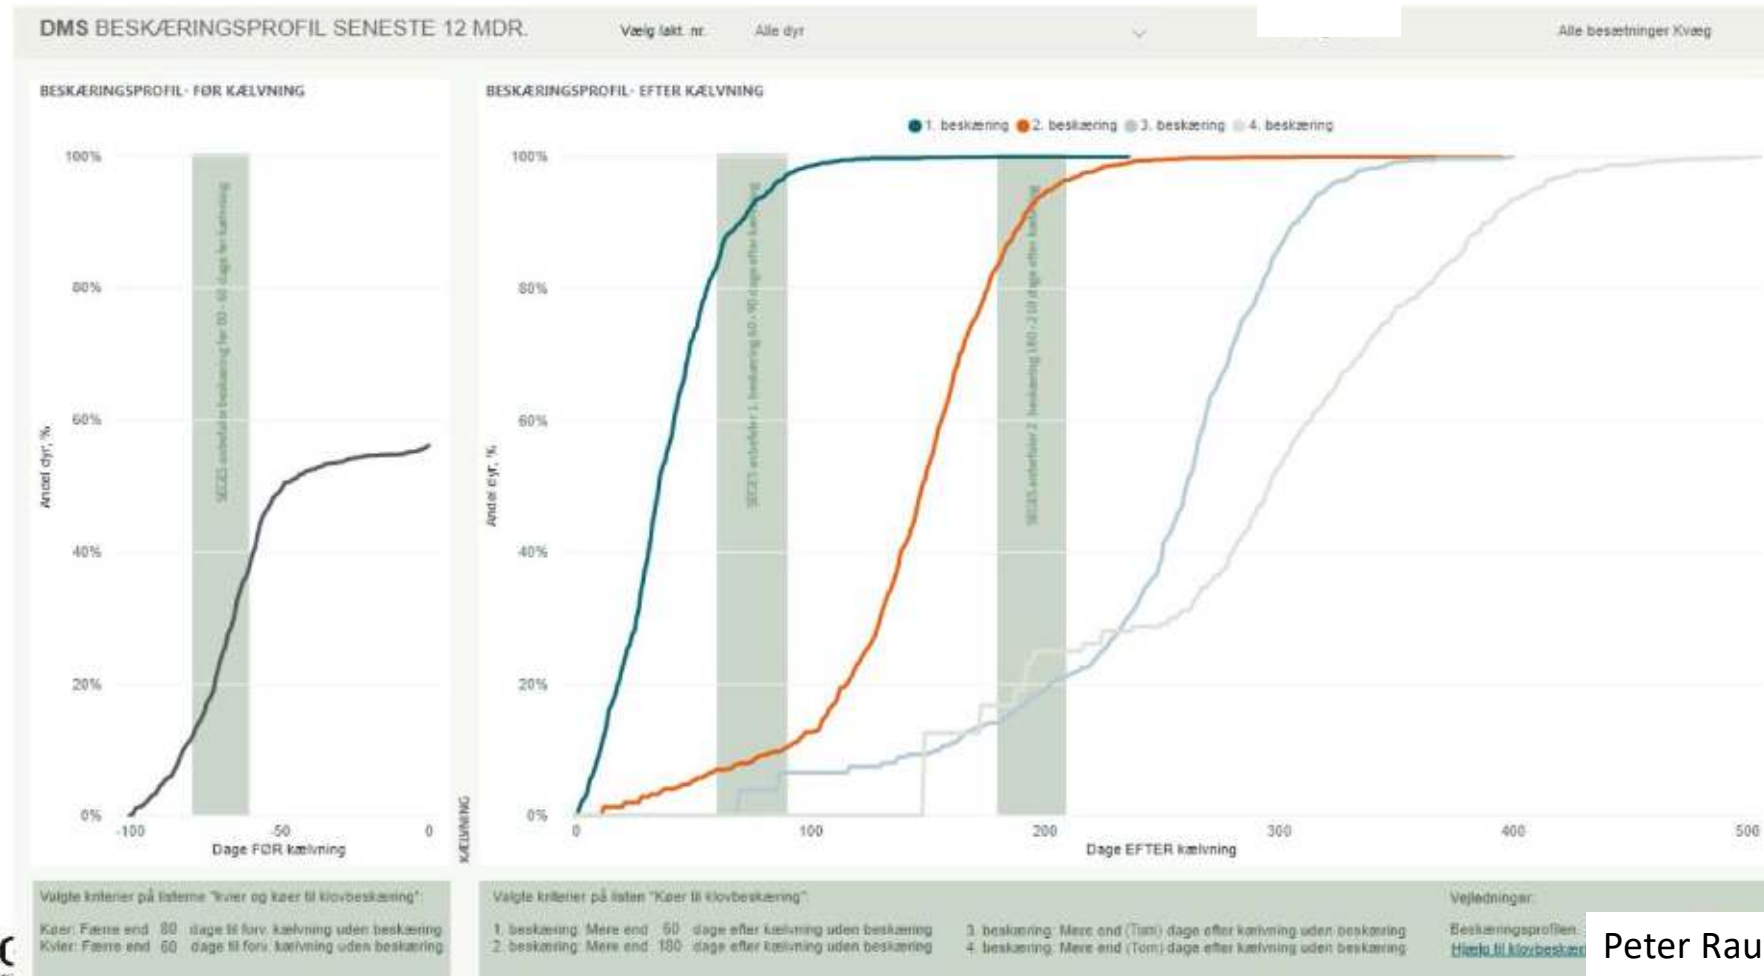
DMS BESKÆRINGSPROFIL SENESTE 12 MDR.

Vælg lakt. nr. Alle dyr

Alle besætninger Kvæg

BESKÆRINGSPROFIL - FØR KÆLVNING

100%
80%
60%
40%
20%
0%

Andel dyr, %

SEGES anbefaler beskæring før 80 - 60 dage før kælvning

-100 -50 0
Dage FØR kælvning

BESKÆRINGSPROFIL - EFTER KÆLVNING

1. beskæring 2. beskæring 3. beskæring 4. beskæring

100%
80%
60%
40%
20%
0%

Andel dyr, %

SEGES anbefaler 1. beskæring 60 - 90 dage efter kælvning

SEGES anbefaler 2. beskæring 180 - 210 dage efter kælvning

KÆLVNING

0 100 200 300 400 500
Dage EFTER kælvning

Valgte kriterier på listerne "Kvier og køer til klovbeskæring":

Køer: Færre end 80 dage til forv. kælvning uden beskæring
Kvier: Færre end 60 dage til forv. kælvning uden beskæring

Valgte kriterier på listen "Køer til klovbeskæring":

1. beskæring: Mere end 60 dage efter kælvning uden beskæring
2. beskæring: Mere end 180 dage efter kælvning uden beskæring

3. beskæring: Mere end (Tom) dage efter kælvning uden beskæring
4. beskæring: Mere end (Tom) dage efter kælvning uden beskæring

Vejledninger:

Beskæringsprofilen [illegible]
Hjælp til klovbeskær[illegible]

Peter Rau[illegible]